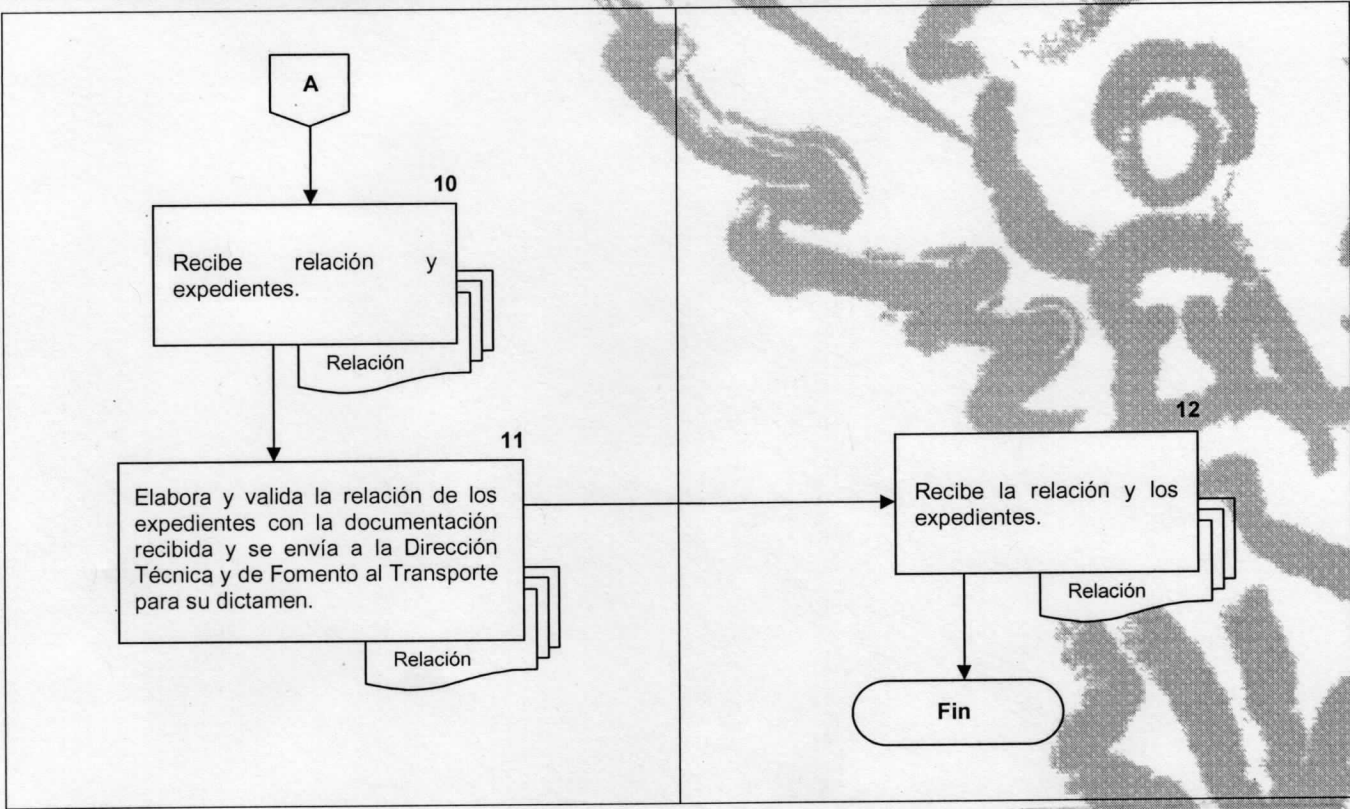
A

10

Recibe relación y expedientes.

Relación

11

Elabora y valida la relación de los expedientes con la documentación recibida y se envía a la Dirección Técnica y de Fomento al Transporte para su dictamen.

Relación

12

Recibe la relación y los expedientes.

Relación

Fin